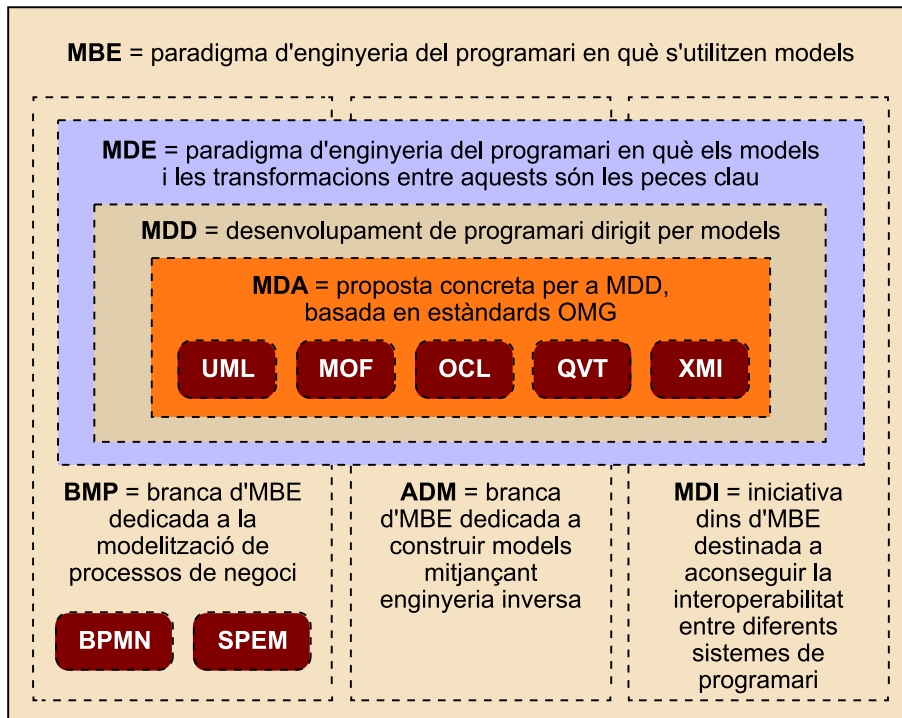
**MBE** = paradigma d'enginyeria del programari en què s'utilitzen models

**MDE** = paradigma d'enginyeria del programari en què els models i les transformacions entre aquests són les peces clau

**MDD** = desenvolupament de programari dirigit per models

**MDA** = proposta concreta per a MDD, basada en estàndards OMG

UML

MOF

OCL

QVT

XMI

**BMP** = branca d'MBE dedicada a la modelització de processos de negoci

BPMN

SPEM

**ADM** = branca d'MBE dedicada a construir models mitjançant enginyeria inversa

**MDI** = iniciativa dins d'MBE destinada a aconseguir la interoperabilitat entre diferents sistemes de programari